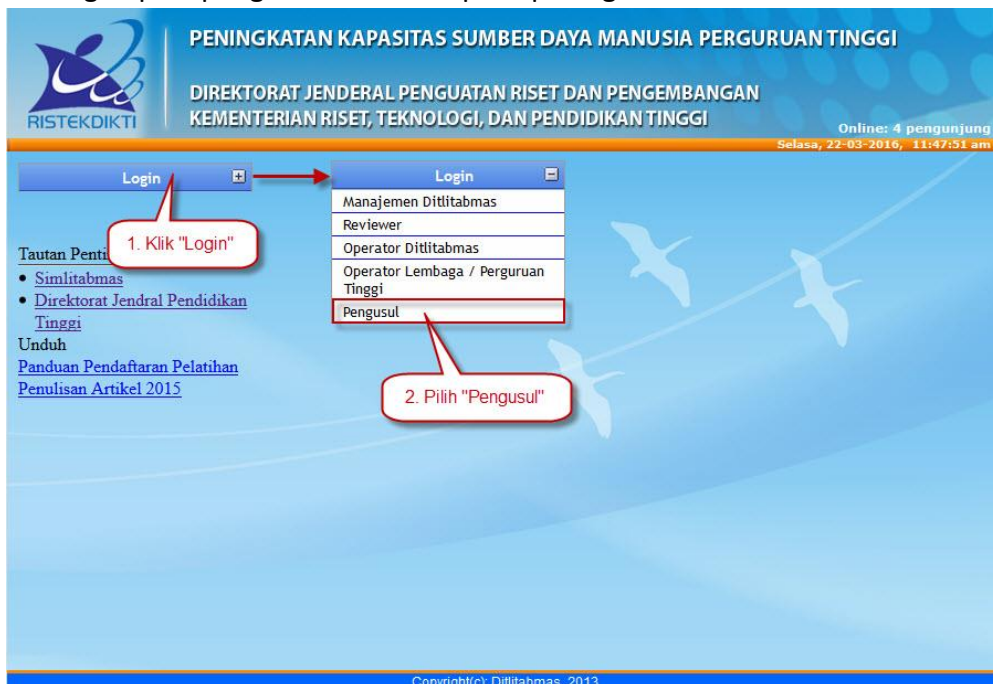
RISTEKDIKTI

PENINGKATAN KAPASITAS SUMBER DAYA MANUSIA PERGURUAN TINGGI

DIREKTORAT JENDERAL PENGUATAN RISET DAN PENGEMBANGAN
KEMENTERIAN RISET, TEKNOLOGI, DAN PENDIDIKAN TINGGI

Online: 4 pengunjung
Selasa, 22-03-2016, 11:47:51 am

Login

1. Klik "Login"

Tautan Penti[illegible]
• Simlitabmas
• Direktorat Jendral Pendidikan Tinggi
Unduh
Panduan Pendaftaran Pelatihan Penulisan Artikel 2015

Login
Manajemen Ditlitabmas
Reviewer
Operator Ditlitabmas
Operator Lembaga / Perguruan Tinggi
Pengusul

2. Pilih "Pengusul"

Copyright(c) Ditlitabmas, 2013